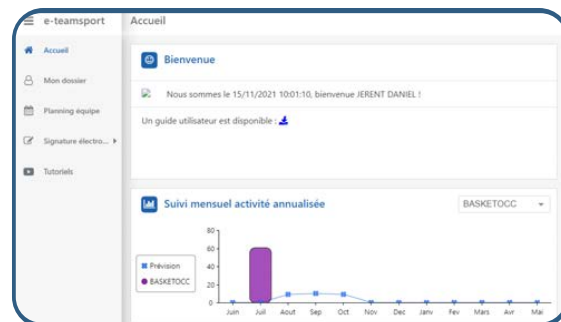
e-teamsport

Accueil

Accueil

Mon dossier

Planning équipe

Signature électro...

Tutoriels

Bienvenue

Nous sommes le 15/11/2021 10:01:10, bienvenue JERENT DANIEL !

Un guide utilisateur est disponible :

Suivi mensuel activité annualisée

BASKETOCC

Prévision

BASKETOCC

80
60
40
20
0

Juin Juil Aout Sep Oct Nov Dec Janv Fev Mars Avr Mai